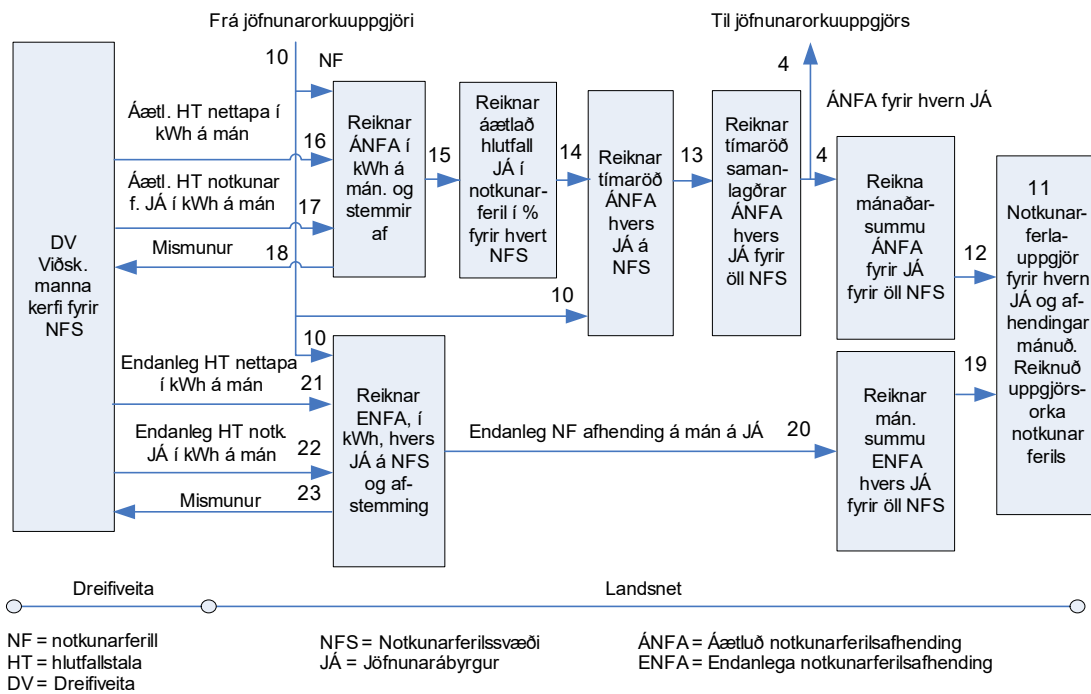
Frá jöfnunarorkuuppgjöri

Til jöfnunarorkuuppgjörs

10
NF

4

ÁNFA fyrir hvern JÁ

DV Viðsk. manna kerfi fyrir NFS

Áætl. HT nettapa í kWh á mán

16

Reiknar ÁNFA í kWh á mán. og stemmir af

15

Reiknar áætlað hlutfall JÁ í notkunarferil í % fyrir hvert NFS

14

Reiknar tímaröð ÁNFA hvers JÁ á NFS

13

Reiknar tímaröð samanlagðrar ÁNFA hvers JÁ fyrir öll NFS

4

Reikna mánaðarsummu ÁNFA fyrir JÁ fyrir öll NFS

11 Notkunarferlauppgjör fyrir hvern JÁ og afhendingarmánuð. Reiknuð uppgjörsorka notkunar ferils

Áætl. HT notkunar f. JÁ í kWh á mán

17

Mismunur

18

12

10

10

Endanleg HT nettapa í kWh á mán

21

Reiknar ENFA, í kWh, hvers JÁ á NFS og afstemming

Endanleg HT notk. JÁ í kWh á mán

22

Endanleg NF afhending á mán á JÁ

20

Reiknar mán. summu ENFA hvers JÁ fyrir öll NFS

19

Mismunur

23

Dreifiveita

Landsnet

NF = notkunarferill
HT = hlutfallstala
DV = Dreifiveita

NFS = Notkunarferilssvæði
JÁ = Jöfnunarábyrgur

ÁNFA = Áætluð notkunarferilsafhending
ENFA = Endanlega notkunarferilsafhending